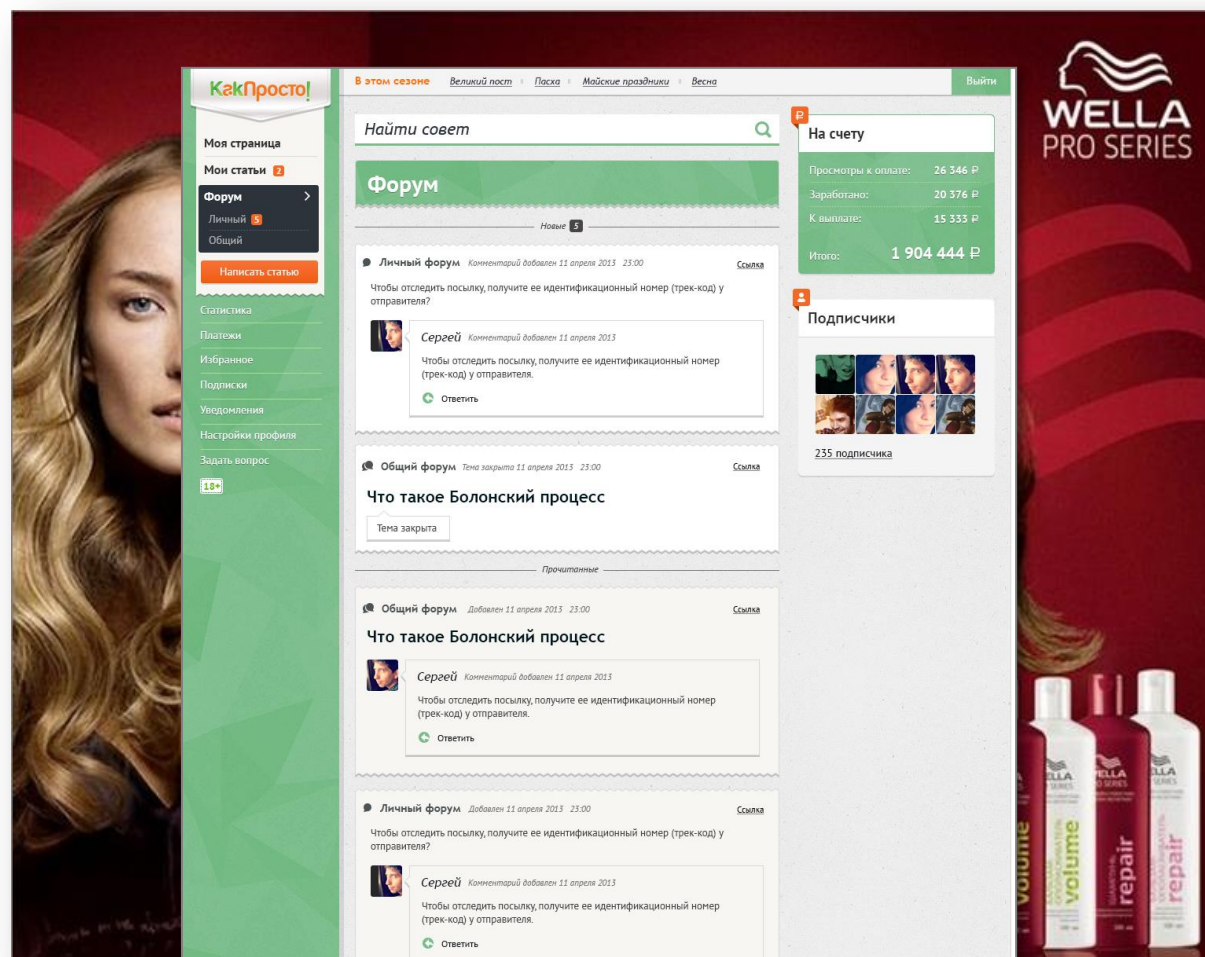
КакПросто!

В этом сезоне Великий пост Пасха Майские праздники Весна

Выйти

WELLA PRO SERIES

Моя страница
Мои статьи 2
Форум
Личный 5
Общий
Написать статью
Статистика
Платежи
Избранное
Подписки
Уведомления
Настройки профиля
Задать вопрос
18+

Найти совет

Форум

Новые 5

Личный форум Комментарий добавлен 11 апреля 2013 23:00 Ссылка

Чтобы отследить посылку, получите ее идентификационный номер (трек-код) у отправителя?

Сергей Комментарий добавлен 11 апреля 2013

Чтобы отследить посылку, получите ее идентификационный номер (трек-код) у отправителя.

Ответить

Общий форум Тема закрыта 11 апреля 2013 23:00 Ссылка

Что такое Болонский процесс

Тема закрыта

Прочитанные

Общий форум Добавлен 11 апреля 2013 23:00 Ссылка

Что такое Болонский процесс

Сергей Комментарий добавлен 11 апреля 2013

Чтобы отследить посылку, получите ее идентификационный номер (трек-код) у отправителя.

Ответить

Личный форум Добавлен 11 апреля 2013 23:00 Ссылка

Чтобы отследить посылку, получите ее идентификационный номер (трек-код) у отправителя?

Сергей Комментарий добавлен 11 апреля 2013

Чтобы отследить посылку, получите ее идентификационный номер (трек-код) у отправителя.

Ответить

На счету
Просмотры к оплате: 26 346 ₽
Заработано: 20 376 ₽
К выплате: 15 333 ₽
Итого: 1 904 444 ₽

Подписчики
235 подписчика

WELLA volume
WELLA repair
WELLA repair
volume